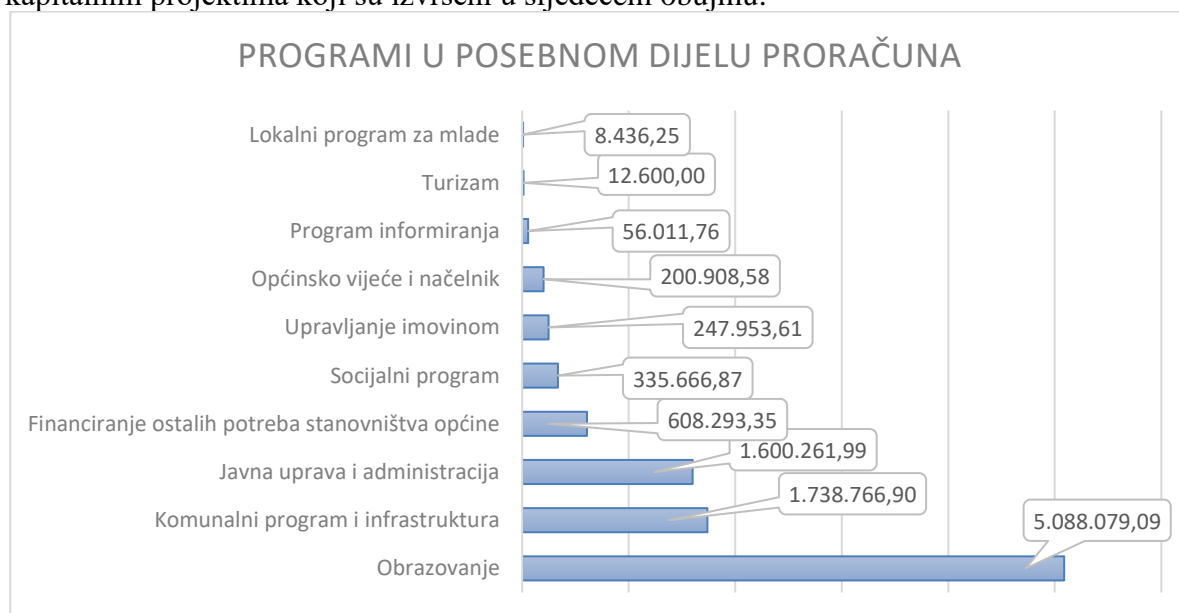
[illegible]

PROGRAMI U POSEBNOM DIJELU PRORAČUNA

Lokalni program za mlade 8.436,25
Turizam 12.600,00
Program informiranja 56.011,76
Općinsko vijeće i načelnik 200.908,58
Upravljanje imovinom 247.953,61
Socijalni program 335.666,87
Financiranje ostalih potreba stanovništva općine 608.293,35
Javna uprava i administracija 1.600.261,99
Komunalni program i infrastruktura 1.738.766,90
Obrazovanje 5.088.079,09